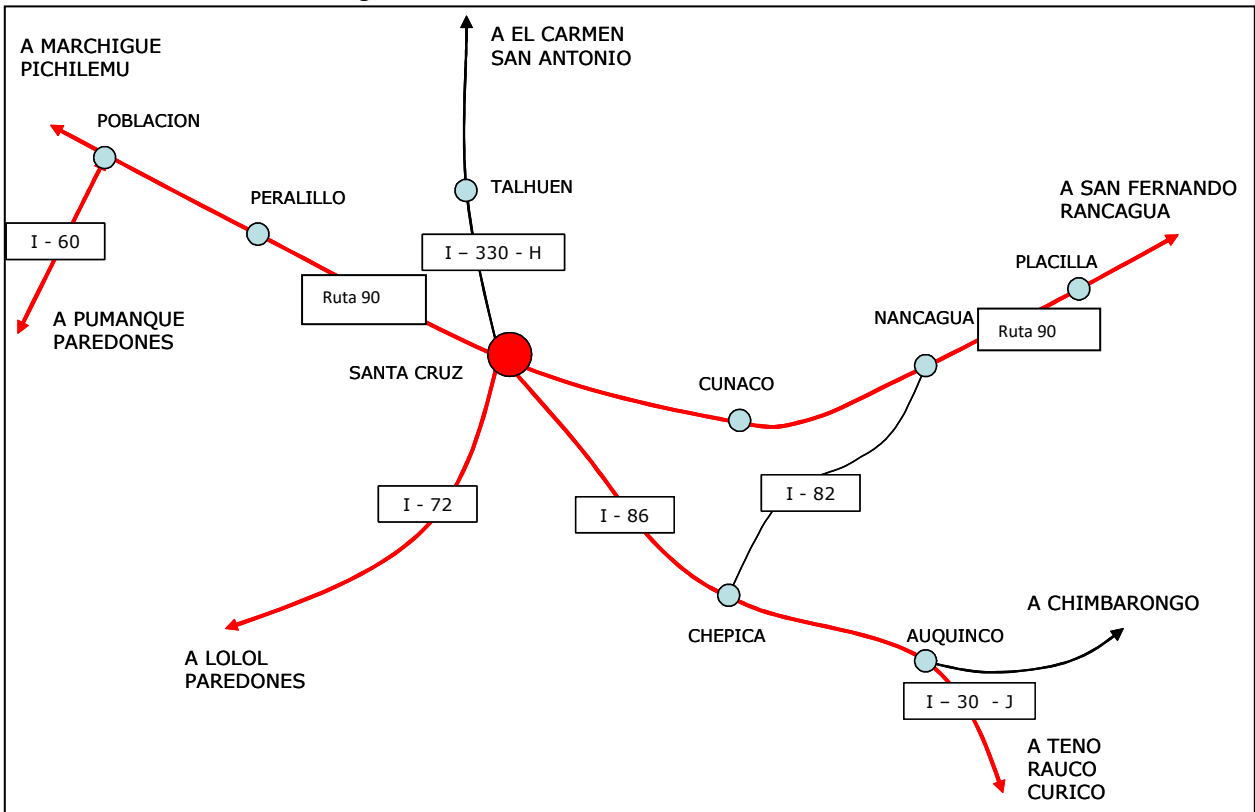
A MARCHIGUE
PICHILEMU

A EL CARMEN
SAN ANTONIO

POBLACION

TALHUEN

PERALILLO

A SAN FERNANDO
RANCAGUA

I - 60

I – 330 - H

PLACILLA

Ruta 90

A PUMANQUE
PAREDONES

NANCAGUA

Ruta 90

SANTA CRUZ

CUNACO

I - 72

I - 86

I - 82

A CHIMBARONGO

CHEPICA

AUQUINCO

A LOLOL
PAREDONES

I – 30 - J

A TENO
RAUCO
CURICO